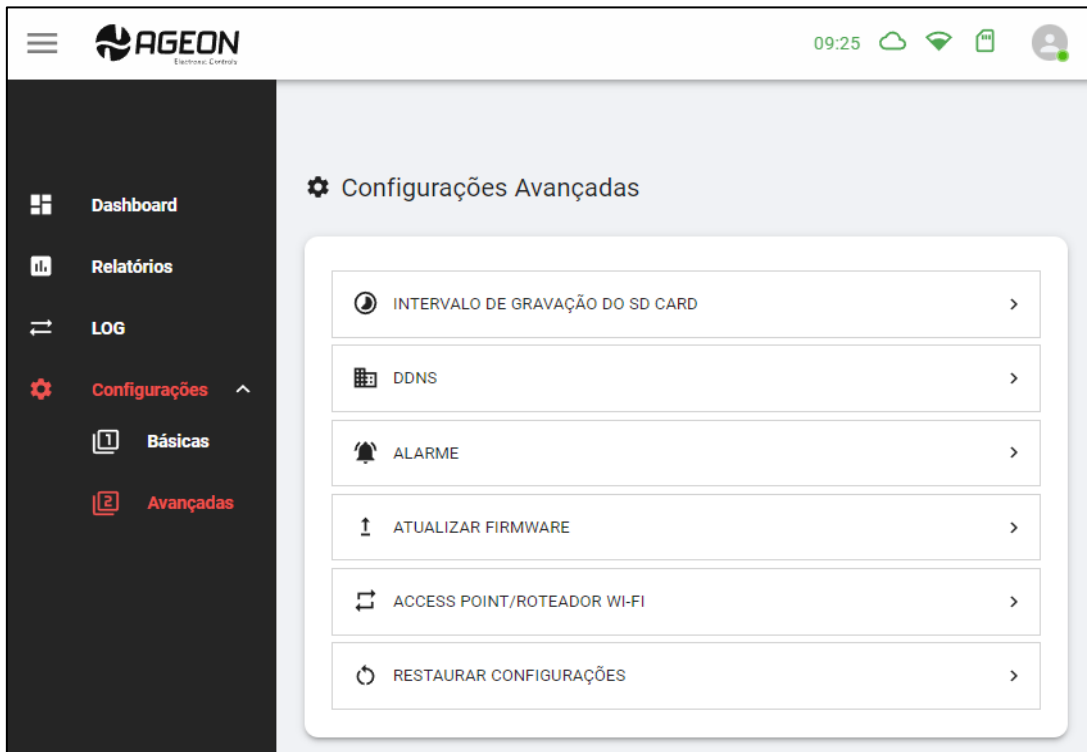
AGEON
Electronic Controls

09:25

Dashboard
Relatórios
LOG
Configurações
Básicas
Avançadas

Configurações Avançadas

INTERVALO DE GRAVAÇÃO DO SD CARD
DDNS
ALARME
ATUALIZAR FIRMWARE
ACCESS POINT/ROTEADOR WI-FI
RESTAURAR CONFIGURAÇÕES